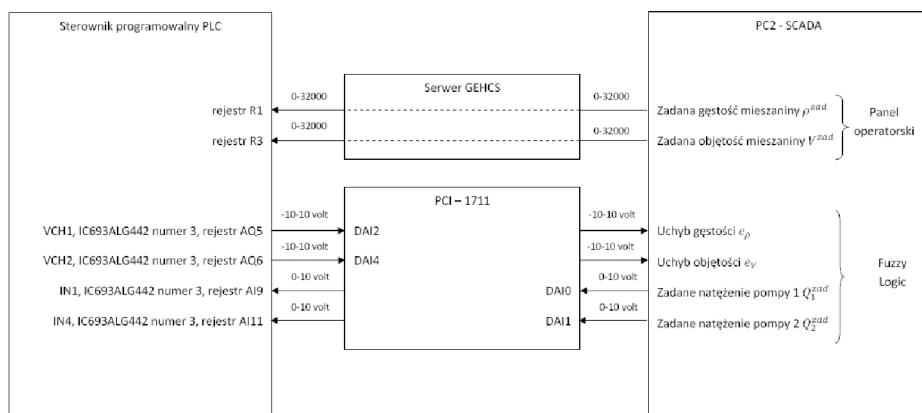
Sterownik programowalny PLC

PC2 - SCADA

Serwer GEHCS

0-32000

0-32000

rejestr R1

Zadana gęstość mieszaniny $\rho^{zad}$

0-32000

0-32000

rejestr R3

Zadana objętość mieszaniny $V^{zad}$

Panel operatorski

PCI – 1711

-10-10 volt

-10-10 volt

VCH1, IC693ALG442 numer 3, rejestr AQ5

DAI2

Uchyb gęstości $e_\rho$

-10-10 volt

-10-10 volt

VCH2, IC693ALG442 numer 3, rejestr AQ6

DAI4

Uchyb objętości $e_V$

0-10 volt

0-10 volt

IN1, IC693ALG442 numer 3, rejestr AI9

DAI0

Zadane natężenie pompy 1 $Q_1^{zad}$

0-10 volt

0-10 volt

IN4, IC693ALG442 numer 3, rejestr AI11

DAI1

Zadane natężenie pompy 2 $Q_2^{zad}$

Fuzzy Logic